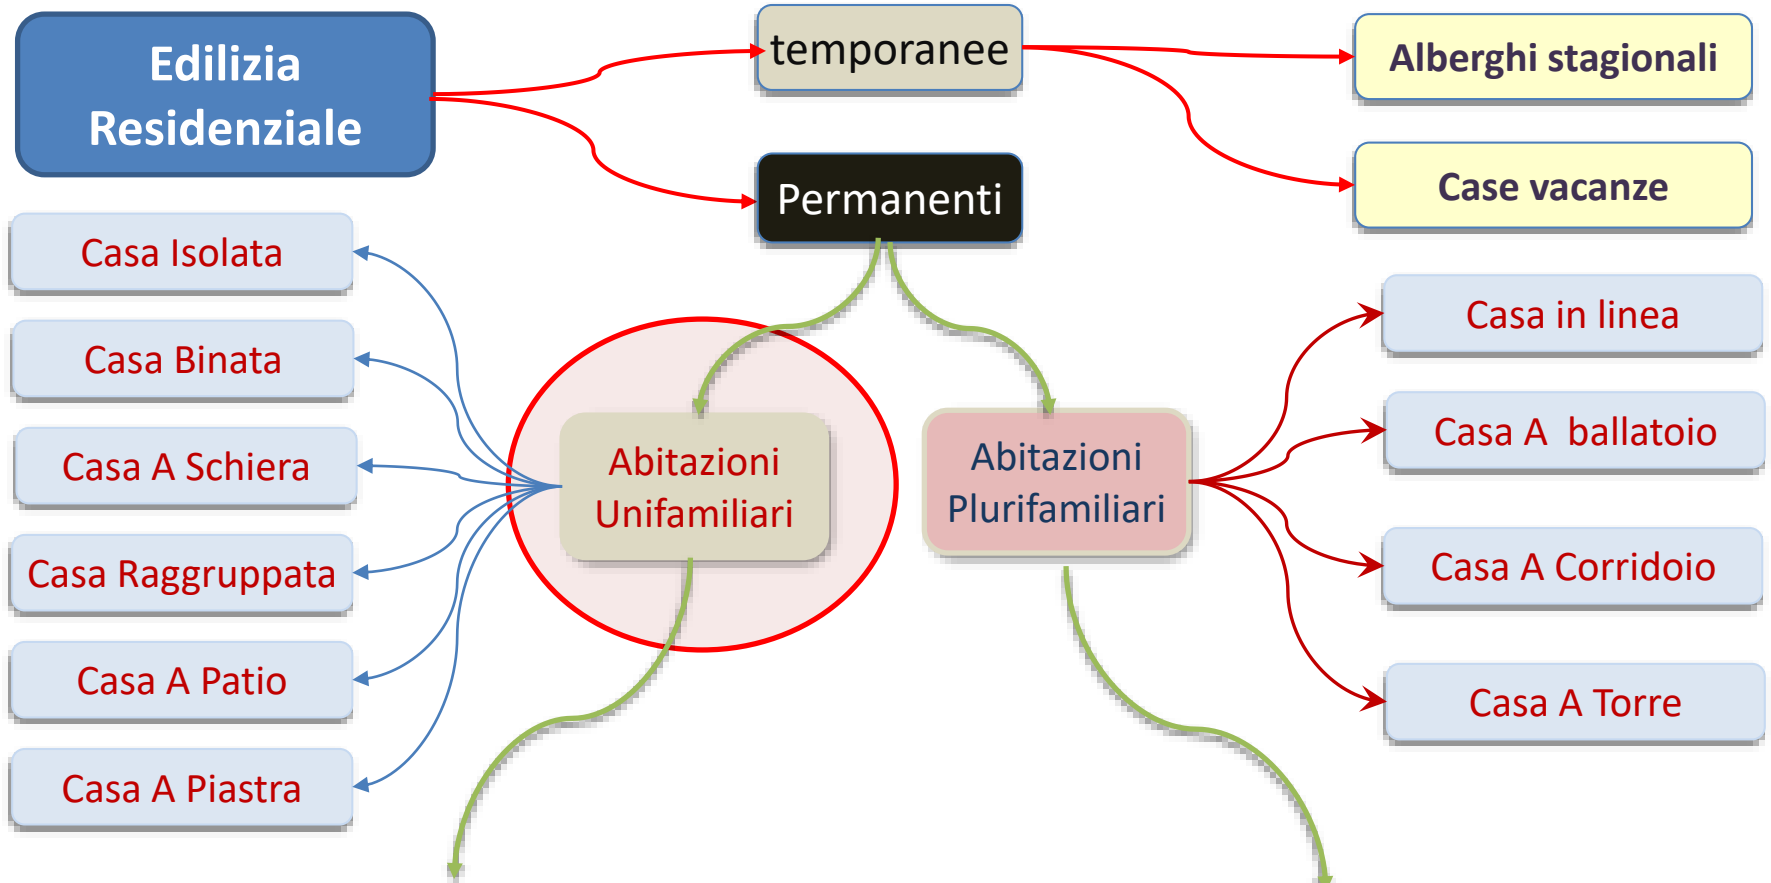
Edilizia Residenziale

temporanee

Alberghi stagionali

Case vacanze

Permanenti

Casa Isolata

Casa Binata

Casa A Schiera

Casa Raggruppata

Casa A Patio

Casa A Piastra

Abitazioni Unifamiliari

Abitazioni Plurifamiliari

Casa in linea

Casa A ballatoio

Casa A Corridoio

Casa A Torre